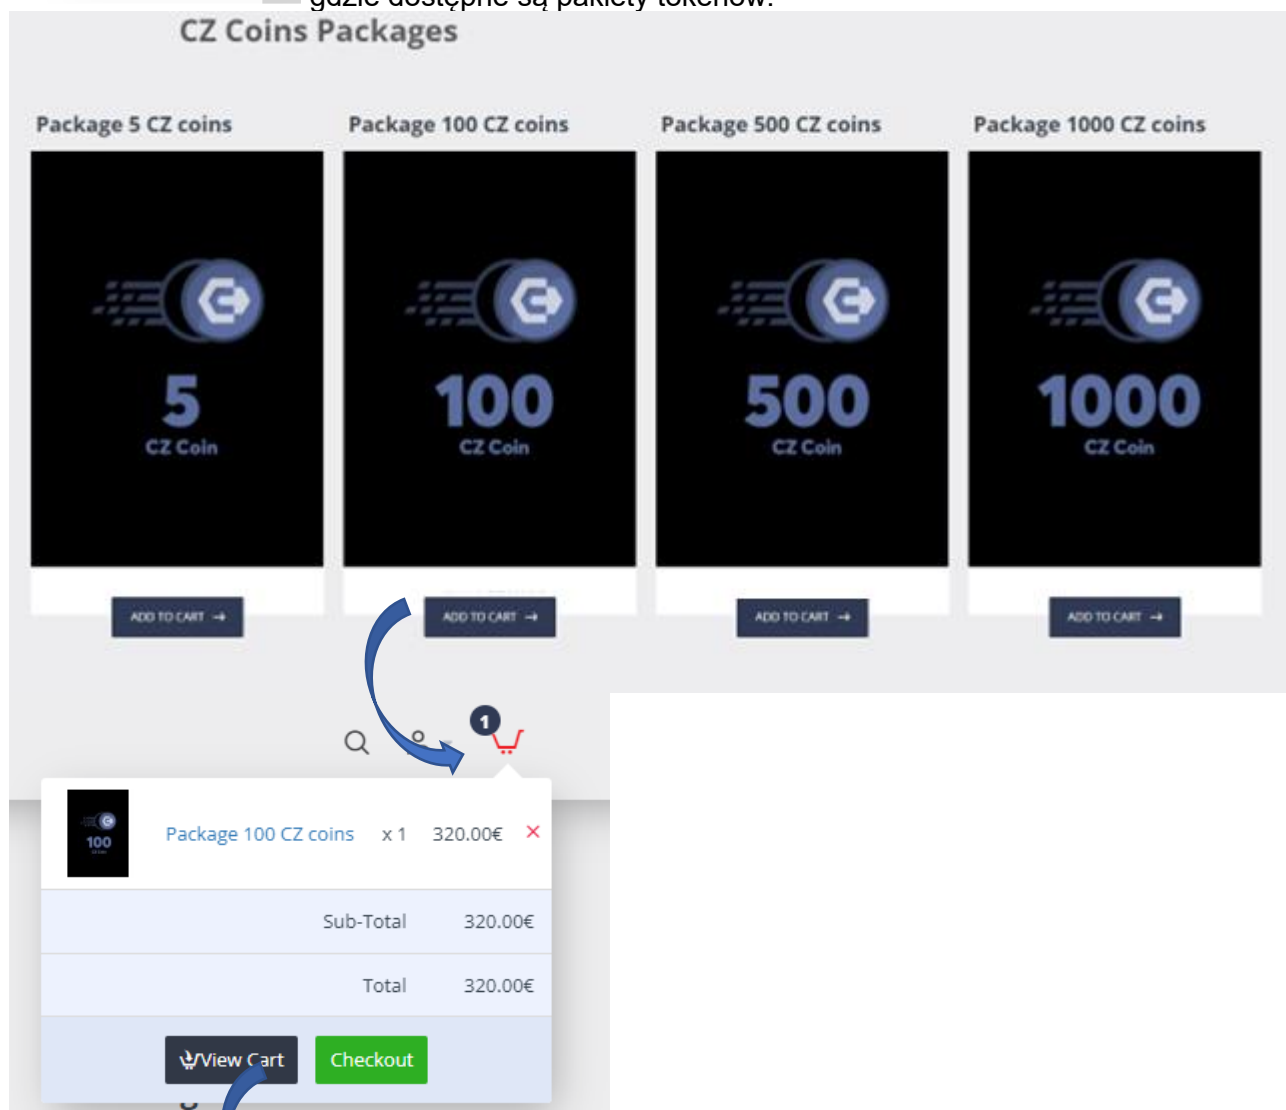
gdzie dostępne są pakiety tokenów.

CZ Coins Packages

Package 5 CZ coins

5
CZ Coin

ADD TO CART →

Package 100 CZ coins

100
CZ Coin

ADD TO CART →

Package 500 CZ coins

500
CZ Coin

ADD TO CART →

Package 1000 CZ coins

1000
CZ Coin

ADD TO CART →

1

100

Package 100 CZ coins x 1 320.00€ ×

| | |
|---|---|
| Sub-Total | 320.00€ |
| Total | 320.00€ |

View Cart Checkout